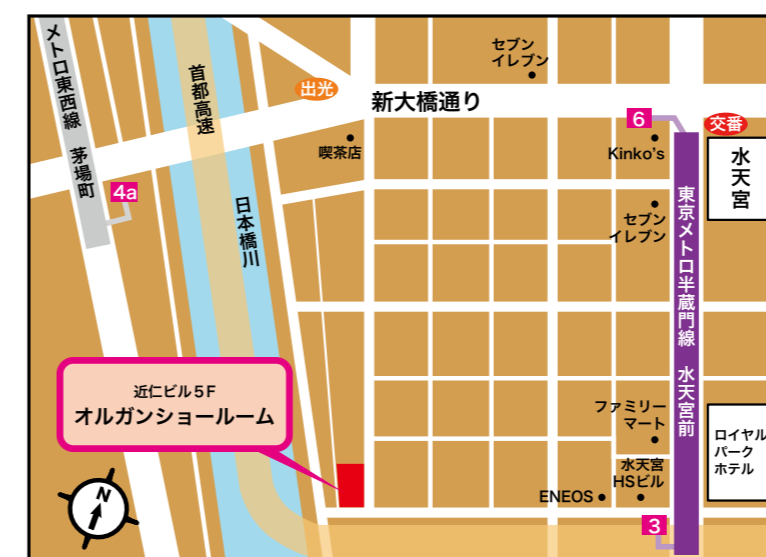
メトロ東西線 茅場町

4a

首都高速

日本橋川

出光

新大橋通り

セブンイレブン

喫茶店

6

交番

Kinko's

水天宮

セブンイレブン

東京メトロ半蔵門線 水天宮前

近仁ビル5F
オルガンショールーム

ファミリーマート

水天宮HSビル

ENEOS

ロイヤルパークホテル

3

N